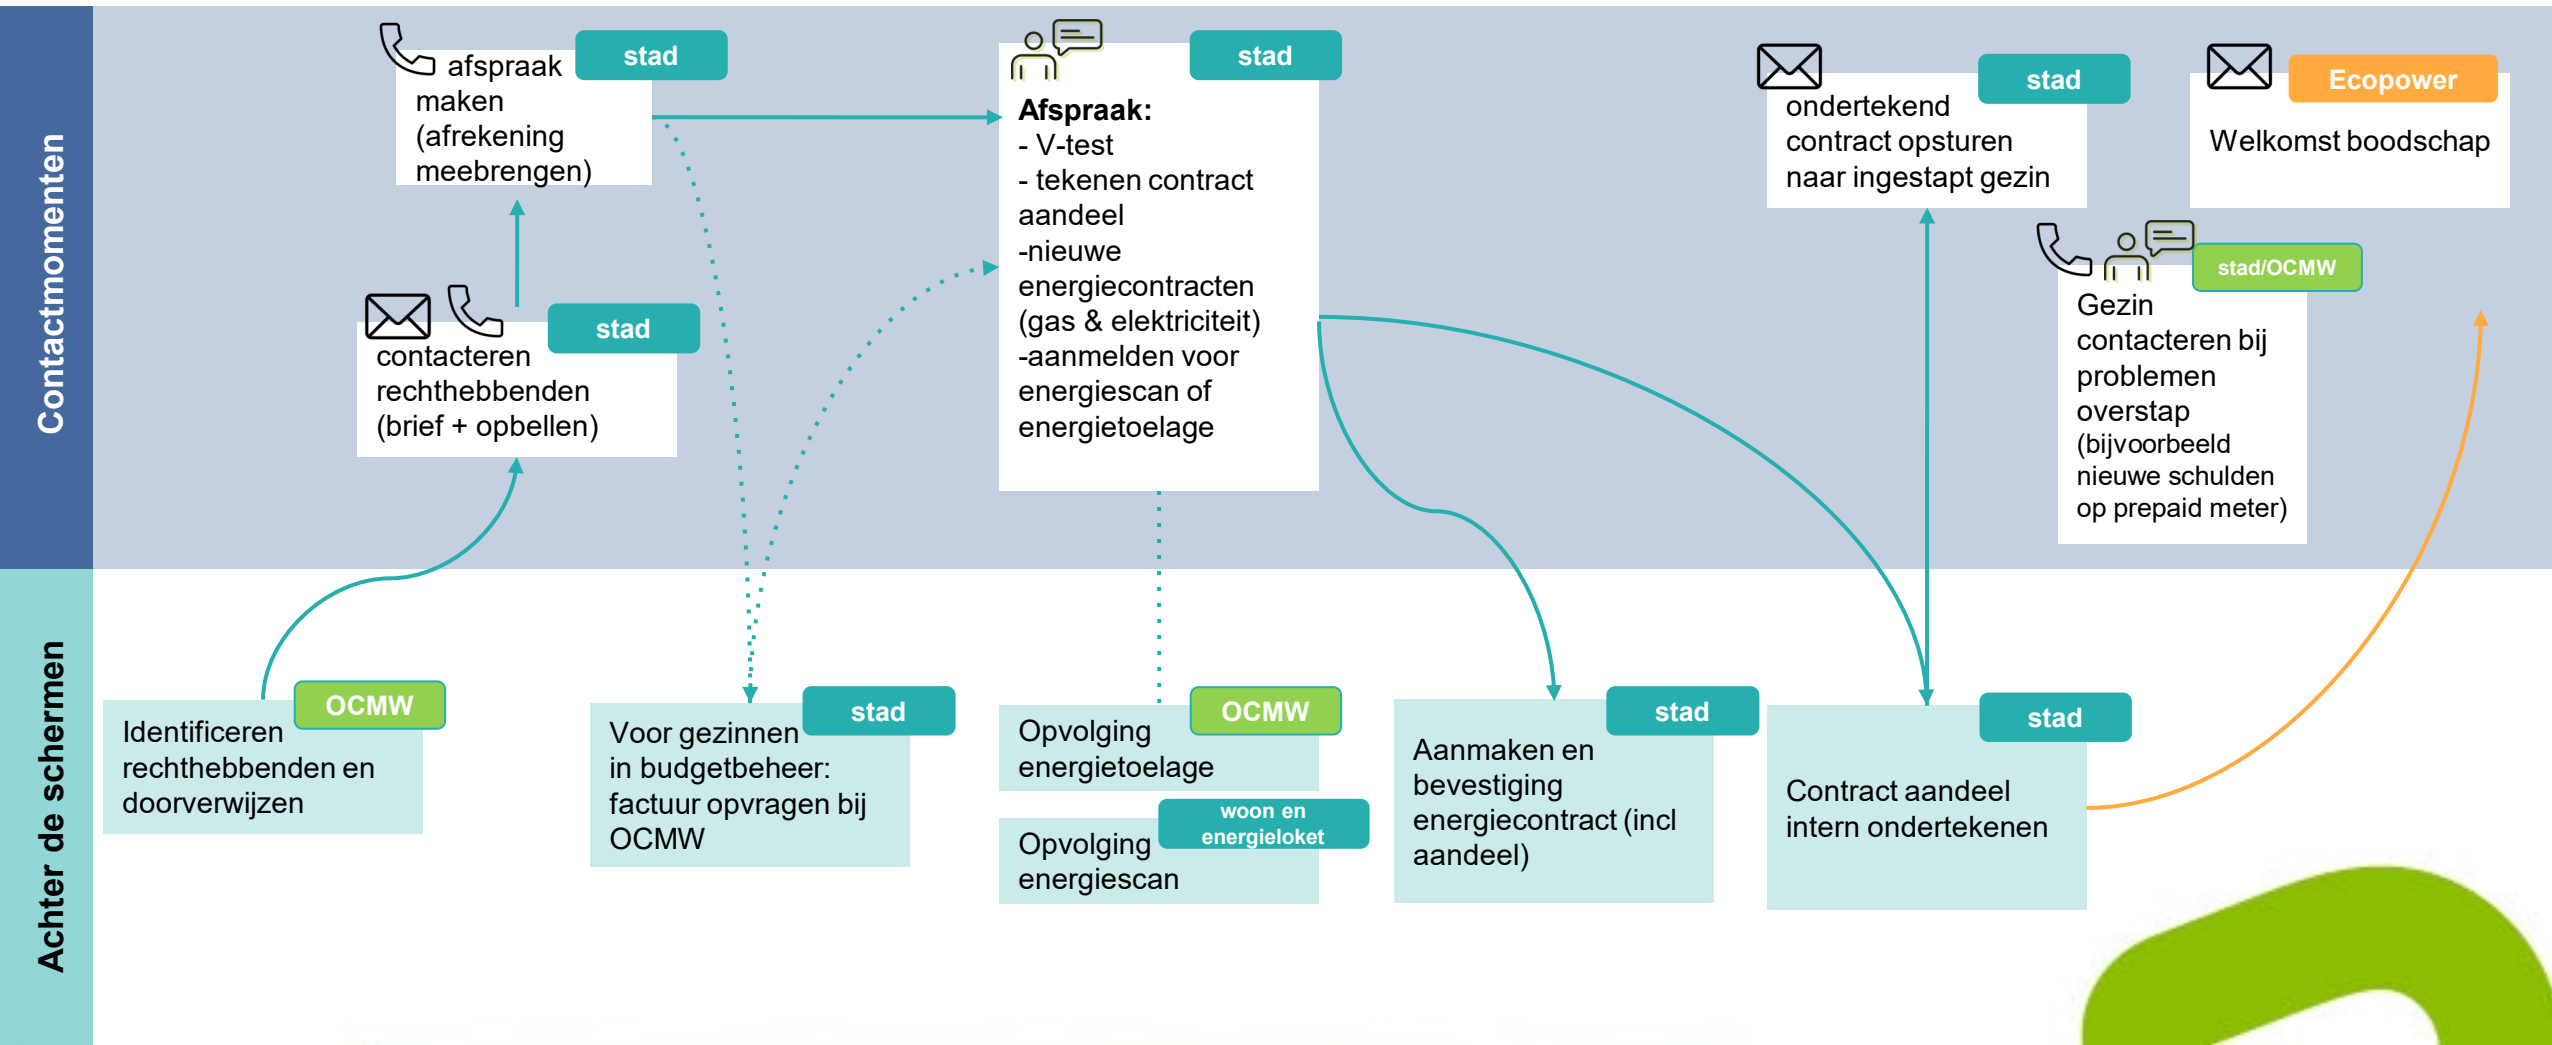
Contactmomenten

afspraak maken (afrekening meebrengen)
stad

contacteren rechthebbenden (brief + opbellen)
stad

Afspraak:
- V-test
- tekenen contract aandeel
-nieuwe energiecontracten (gas & elektriciteit)
-aanmelden voor energiescan of energietoelage
stad

ondertekend contract opsturen naar ingestapt gezin
stad

Welkomst boodschap
Ecopower

Gezin contacteren bij problemen overstap (bijvoorbeeld nieuwe schulden op prepaid meter)
stad/OCMW

Achter de schermen

Identificeren rechthebbenden en doorverwijzen
OCMW

Voor gezinnen in budgetbeheer: factuur opvragen bij OCMW
stad

Opvolging energietoelage
OCMW

Opvolging energiescan
woon en energieloket

Aanmaken en bevestiging energiecontract (incl aandeel)
stad

Contract aandeel intern ondertekenen
stad